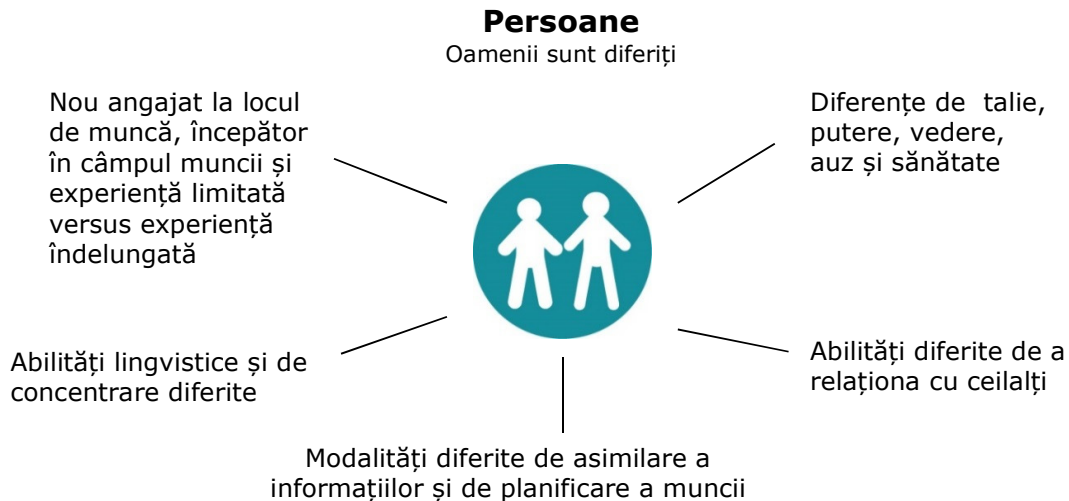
**Persoane**
Oamenii sunt diferiți

Nou angajat la locul de muncă, începător în câmpul muncii și experiență limitată versus experiență îndelungată

Diferențe de talie, putere, vedere, auz și sănătate

Abilități lingvistice și de concentrare diferite

Abilități diferite de a relaționa cu ceilalți

Modalități diferite de asimilare a informațiilor și de planificare a muncii